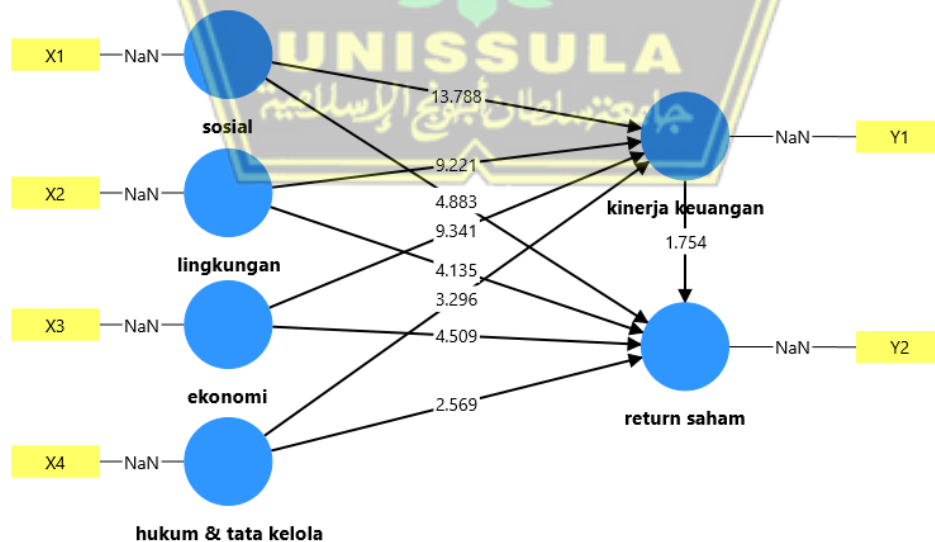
UNISSULA

جامعة سلطان أجونج الإسلامية

X1

NaN

sosial

13.788

9.221

4.883

X2

NaN

lingkungan

9.341

4.135

3.296

X3

NaN

ekonomi

4.509

2.569

X4

NaN

hukum & tata kelola

kinerja keuangan

NaN

Y1

1.754

return saham

NaN

Y2